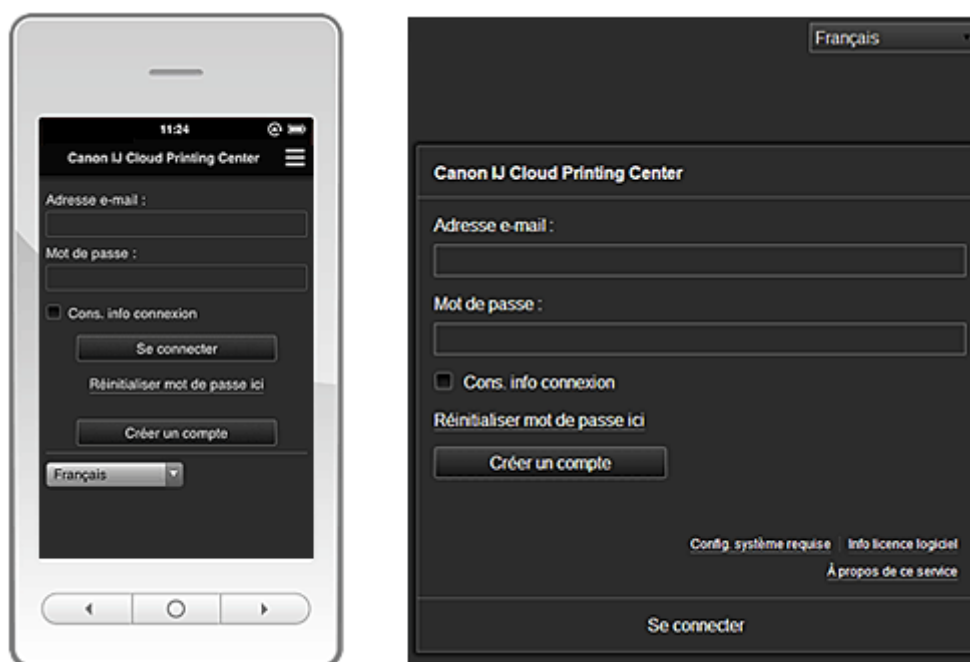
11:24

Canon IJ Cloud Printing Center

Adresse e-mail :

Mot de passe :

Cons. info connexion

Se connecter

Réinitialiser mot de passe ici

Créer un compte

Français

Français

Canon IJ Cloud Printing Center

Adresse e-mail :

Mot de passe :

Cons. info connexion

Réinitialiser mot de passe ici

Créer un compte

Config. système requise | Info licence logiciel

À propos de ce service

Se connecter